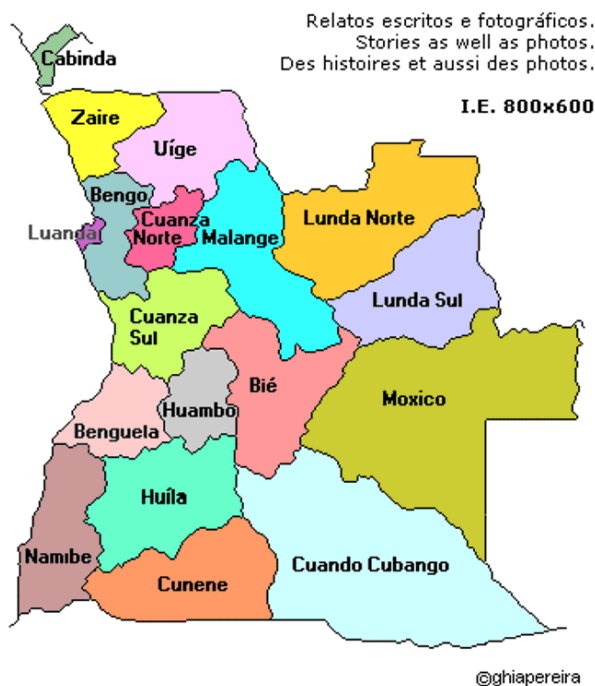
Relatos escritos e fotográficos.
Stories as well as photos.
Des histoires et aussi des photos.

I.E. 800x600

Cabinda

Zaire

Uíge

Bengo

Luanda

Cuanza Norte

Malange

Lunda Norte

Lunda Sul

Cuanza Sul

Bié

Moxico

Huambo

Benguela

Huíla

Namibe

Cunene

Cuando Cubango

©ghiapereira